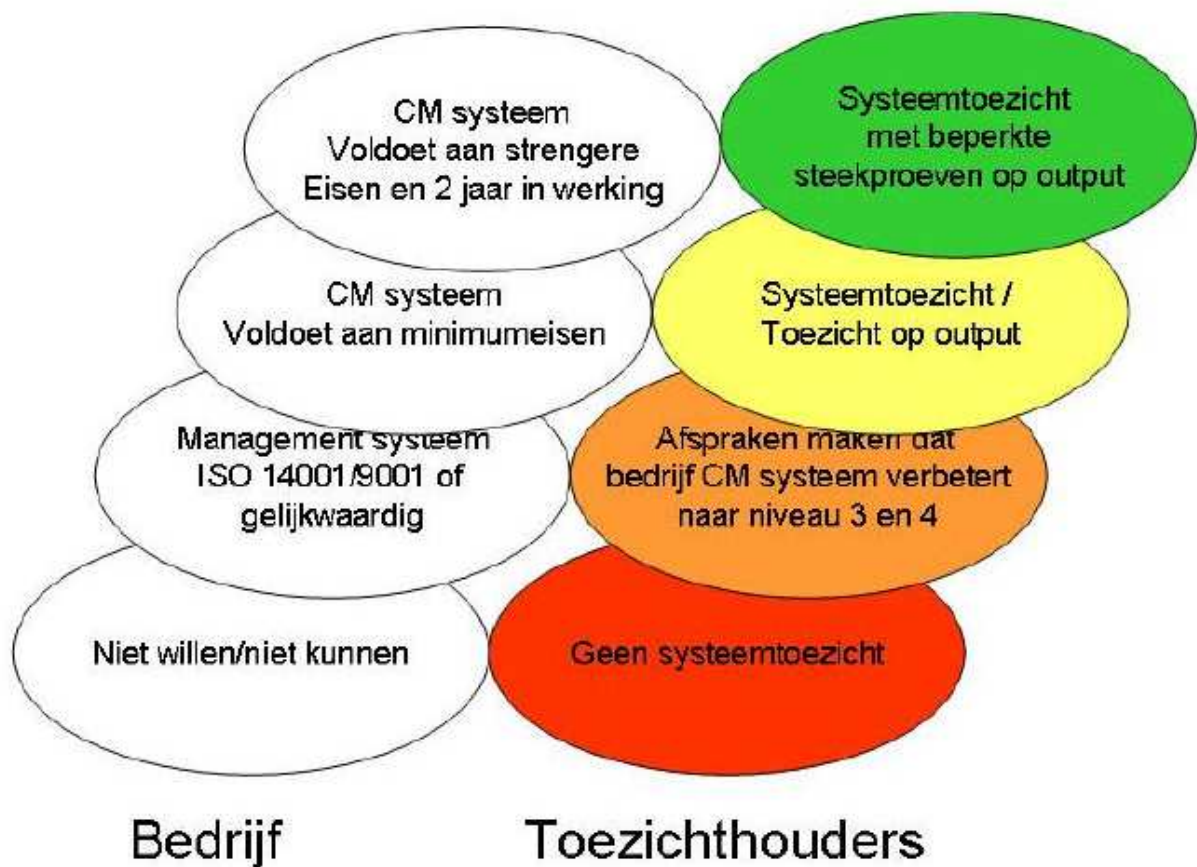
CM systeem
Voldoet aan strengere
Eisen en 2 jaar in werking

Systeemtoezicht
met beperkte
steekproeven op output

CM systeem
Voldoet aan minimumeisen

Systeemtoezicht /
Toezicht op output

Management systeem
ISO 14001/9001 of
gelijkwaardig

Afspraken maken dat
bedrijf CM systeem verbetert
naar niveau 3 en 4

Niet willen/niet kunnen

Geen systeemtoezicht

Bedrijf

Toezichthouders